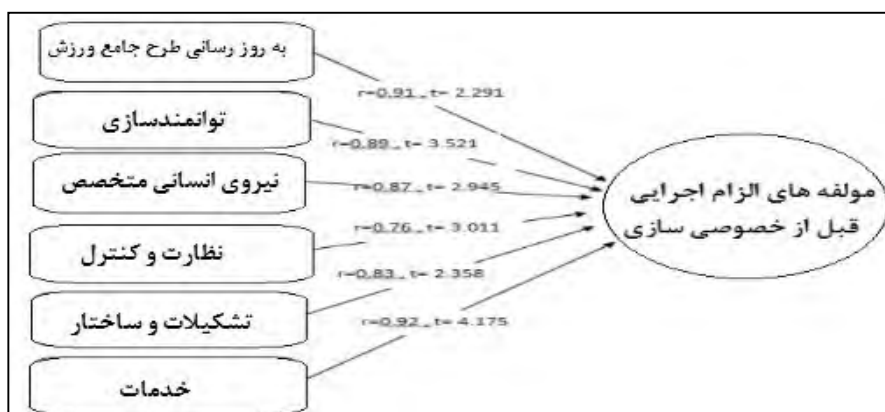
به روز رسانی طرح جامع ورزش

r=0.91 , t= 2.291

توانمندسازی

r=0.89 , t= 3.521

نیروی انسانی متخصص

r=0.87 , t= 2.945

نظارت و کنترل

r=0.76 , t= 3.011

تشکیلات و ساختار

r=0.83 , t= 2.358

خدمات

r=0.92 , t= 4.175

مولفه های الزام اجرایی قبل از خصوصی سازی